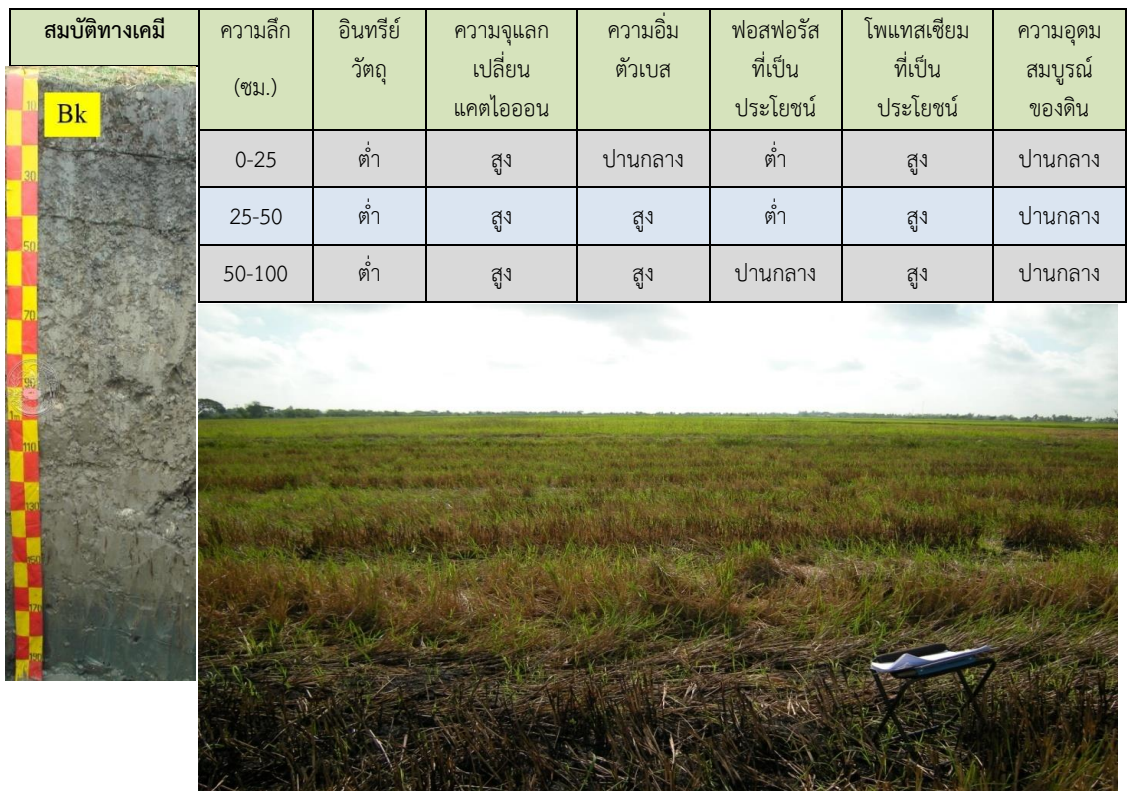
สมบัติทางเคมี

Bk

| ความลึก (ซม.) | อินทรีย์วัตถุ | ความจุแลกเปลี่ยนแคตไอออน | ความอิ่มตัวเบส | ฟอสฟอรัสที่เป็นประโยชน์ | โพแทสเซียมที่เป็นประโยชน์ | ความอุดมสมบูรณ์ของดิน |
|---|---|---|---|---|---|---|
| 0-25 | ต่ำ | สูง | ปานกลาง | ต่ำ | สูง | ปานกลาง |
| 25-50 | ต่ำ | สูง | สูง | ต่ำ | สูง | ปานกลาง |
| 50-100 | ต่ำ | สูง | สูง | ปานกลาง | สูง | ปานกลาง |